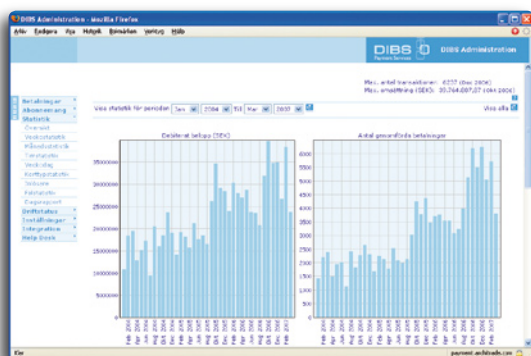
DIBS Administration - Mozilla Firefox
Arkiv Redigera Visa Historik Bokmärken Verktyg Hjälp

DIBS Payment Services DIBS Administration

Max. antal transaktioner: 6237 (dec 2006)
Max. omsättning (SEK): 38.764.887,07 (okt 2006)

Betalningar
Abonnemang
Statistik
Översikt
Veckostatistik
Månadsstatistik
Timstatistik
Veckodag
Korttypsstatistik
Valutor
Felstatistik
Dagsrapport
Driftstatus
Inställningar
Integration
Help Desk

Visa statistik för perioden Jan 2004 till Mar 2007
Visa alla

Debiterat belopp (SEK)

35000000
30000000
25000000
20000000
15000000
10000000
5000000
0

Feb 2004 Apr 2004 Jun 2004 Aug 2004 Oct 2004 Dec 2004 Feb 2005 Apr 2005 Jun 2005 Aug 2005 Oct 2005 Dec 2005 Feb 2006 Apr 2006 Jun 2006 Aug 2006 Oct 2006 Dec 2006 Feb 2007

Antal genomförda betalningar

6000
5500
5000
4500
4000
3500
3000
2500
2000
1500
1000
500
0

Feb 2004 Apr 2004 Jun 2004 Aug 2004 Oct 2004 Dec 2004 Feb 2005 Apr 2005 Jun 2005 Aug 2005 Oct 2005 Dec 2005 Feb 2006 Apr 2006 Jun 2006 Aug 2006 Oct 2006 Dec 2006 Feb 2007

Klar
payment.architrade.com